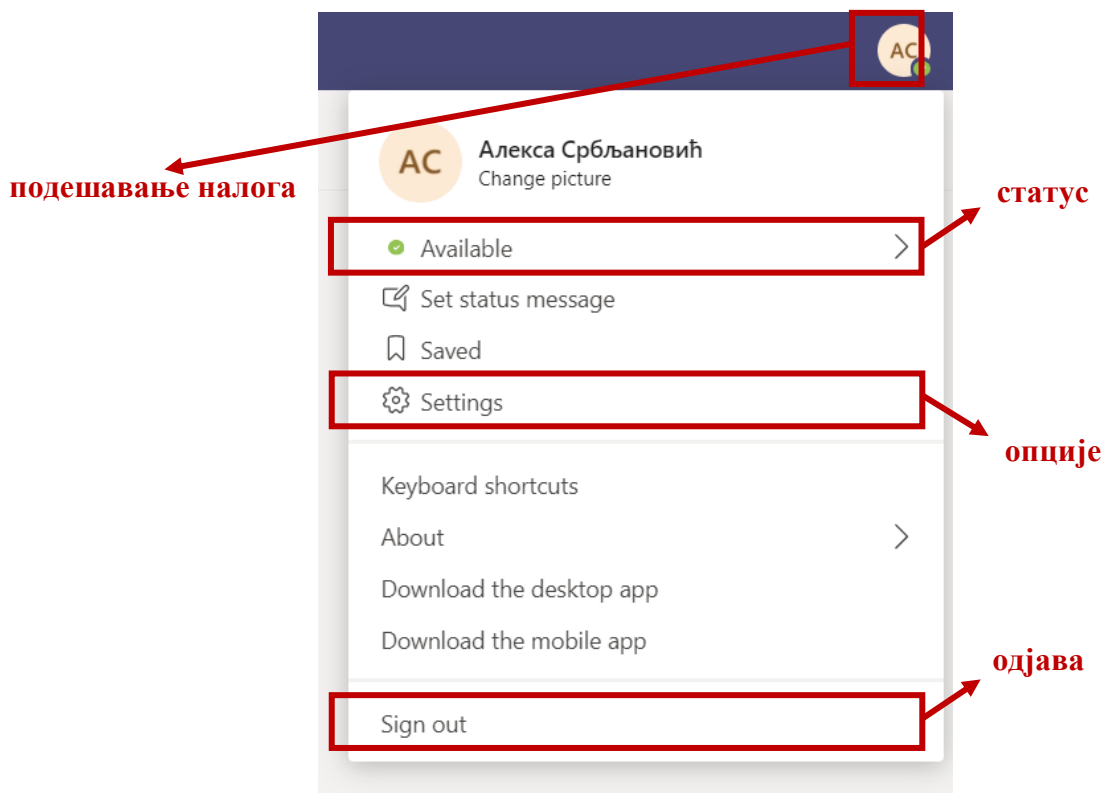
AC

AC

Алекса Србљановић
Change picture

подешавање налога

статус

Available

Set status message

Saved

Settings

опције

Keyboard shortcuts

About

Download the desktop app

Download the mobile app

одјава

Sign out